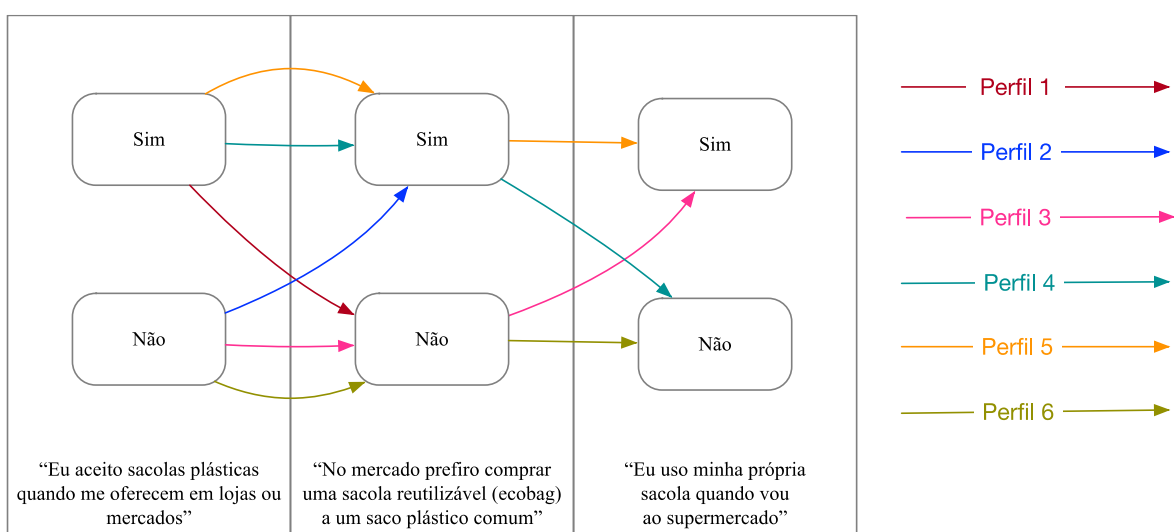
Sim

Não

"Eu aceito sacolas plásticas quando me oferecem em lojas ou mercados"

Sim

Não

"No mercado prefiro comprar uma sacola reutilizável (ecobag) a um saco plástico comum"

Sim

Não

"Eu uso minha própria sacola quando vou ao supermercado"

Perfil 1

Perfil 2

Perfil 3

Perfil 4

Perfil 5

Perfil 6